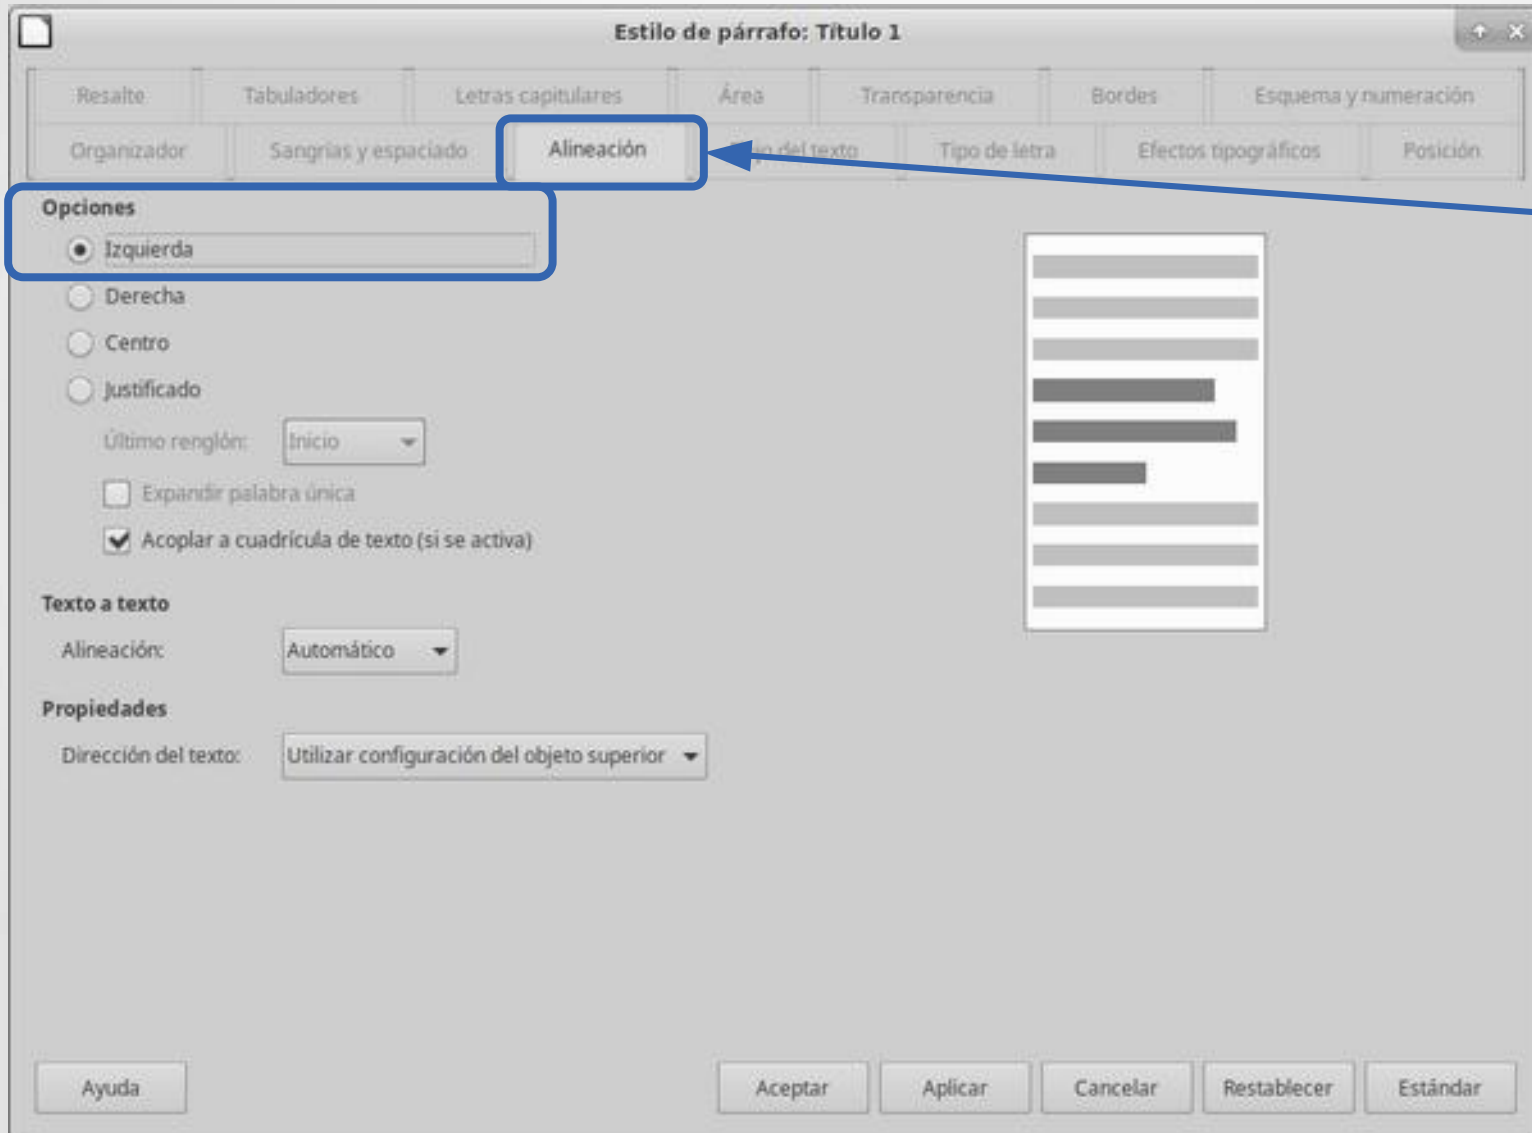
Estilo de párrafo: Título 1

Resalte | Tabuladores | Letras capitulares | Área | Transparencia | Bordes | Esquema y numeración
Organizador | Sangrías y espaciado | Alineación | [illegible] del texto | Tipo de letra | Efectos tipográficos | Posición

Opciones
Izquierda
Derecha
Centro
Justificado
Último renglón: Inicio
Expandir palabra única
Acoplar a cuadrícula de texto (si se activa)

Texto a texto
Alineación: Automático

Propiedades
Dirección del texto: Utilizar configuración del objeto superior

Ayuda
Aceptar
Aplicar
Cancelar
Restablecer
Estándar